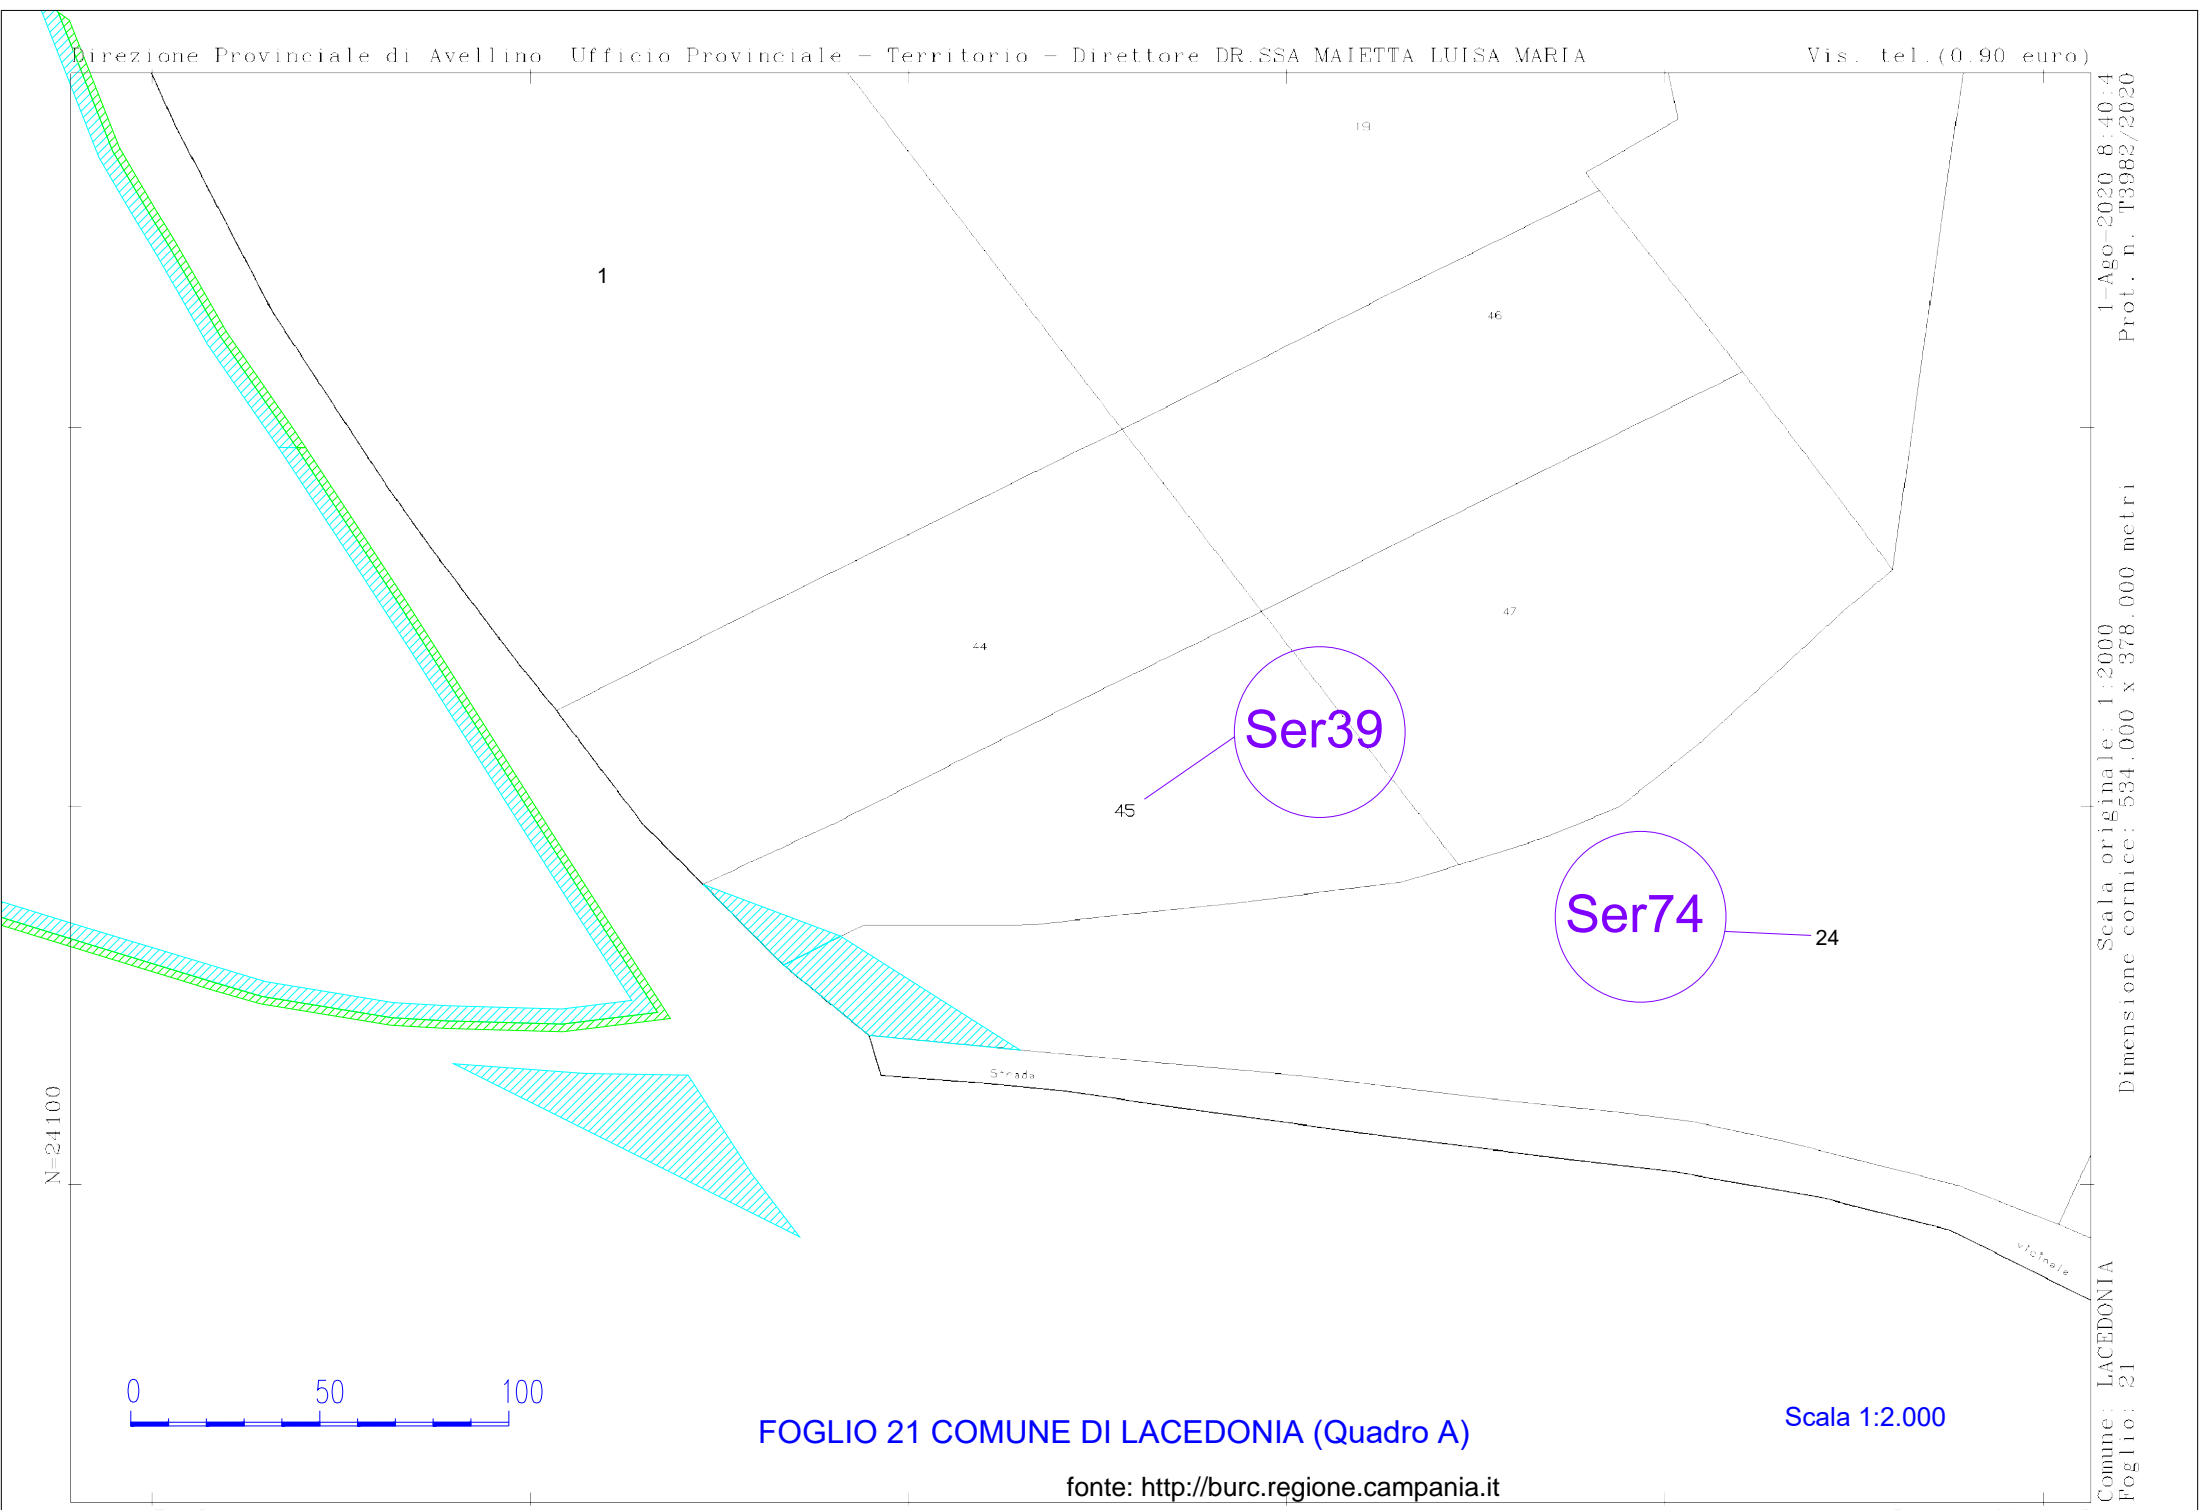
Direzione Provinciale di Avellino Ufficio Provinciale - Territorio - Direttore DR.SSA MAIETTA LUISA MARIA Vis. tel.(0.90 euro)

1-Ago-2020 8:40:4
Prot. n. T3982/2020

19

1

46

44

47

Ser39

45

Ser74

24

Scala originale: 1:2000
Dimensione cornice: 534.000 x 378.000 metri

N=24100

Strada

vicinale

0 50 100

FOGLIO 21 COMUNE DI LACEDONIA (Quadro A)

Scala 1:2.000

Comune: LACEDONIA
Foglio: 21

fonte: http://burc.regione.campania.it